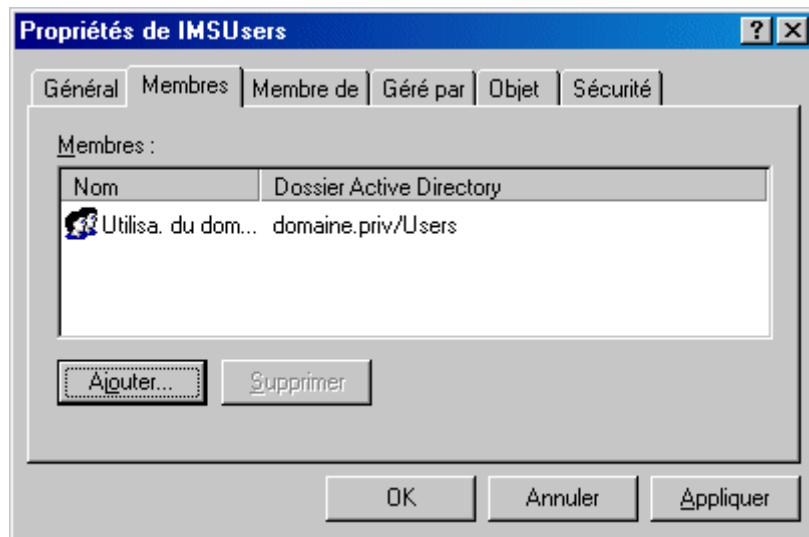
Propriétés de IMSUsers

?
X

Général
Membres
Membre de
Géré par
Objet
Sécurité

Membres :

| Nom | Dossier Active Directory |
|---|---|
| Utilisa. du dom... | domaine.priv/Users |

Ajouter...
Supprimer

OK
Annuler
Appliquer